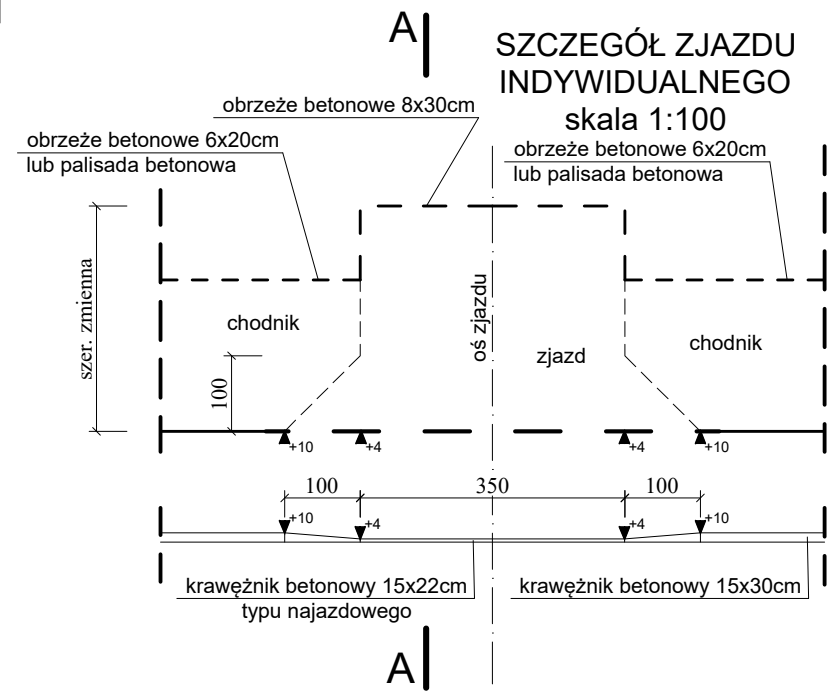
A

SZCZEGÓŁ ZJAZDU INDYWIDUALNEGO
skala 1:100

obrzeże betonowe 8x30cm

obrzeże betonowe 6x20cm
lub palisada betonowa

obrzeże betonowe 6x20cm
lub palisada betonowa

szer. zmienna

chodnik

oś zjazdu

zjazd

chodnik

100

+10
+4
+4
+10

100
350
100

+10
+4
+4
+10

krawężnik betonowy 15x22cm
typu najazdowego

krawężnik betonowy 15x30cm

A